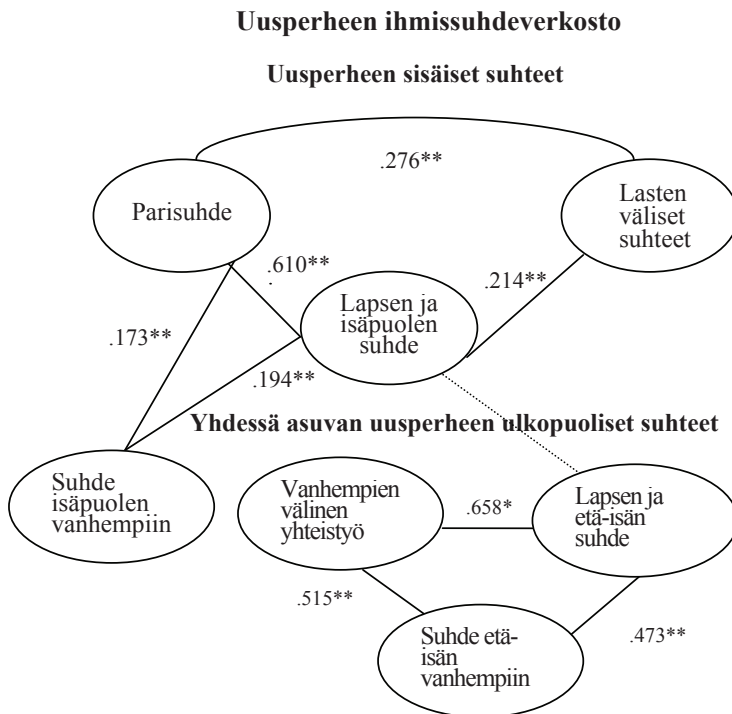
Uusperheen ihmissuhdeverkosto

Uusperheen sisäiset suhteet

.276**

Parisuhde

Lasten väliset suhteet

.610**

.214**

Lapsen ja isäpuolen suhde

.173**

.194**

Yhdessä asuvan uusperheen ulkopuoliset suhteet

Suhde isäpuolen vanhempiin

Vanhempien välinen yhteistyö

.658*

Lapsen ja etä-isän suhde

.515**

Suhde etä-isän vanhempiin

.473**